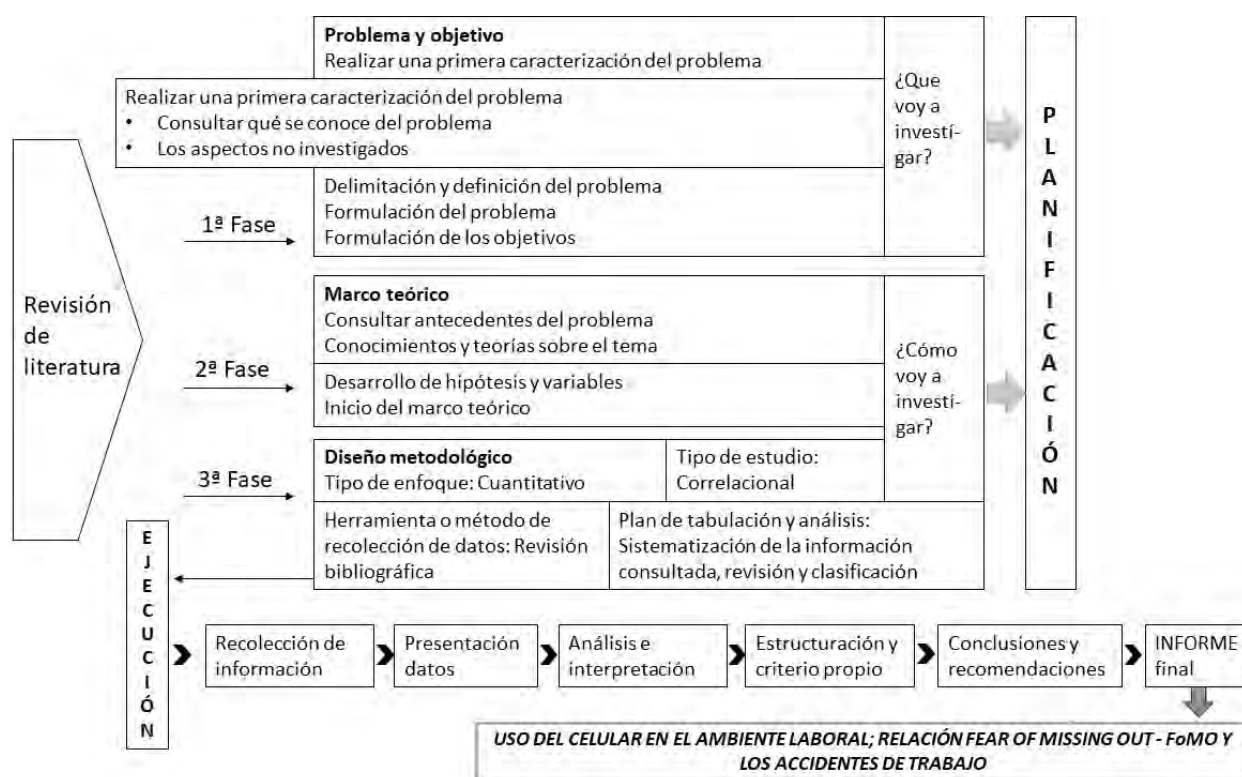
Problema y objetivo
Realizar una primera caracterización del problema

Realizar una primera caracterización del problema
• Consultar qué se conoce del problema
• Los aspectos no investigados

Delimitación y definición del problema
Formulación del problema
Formulación de los objetivos

¿Que voy a investigar?

PLANIFICACIÓN

Revisión de literatura

1ª Fase

Marco teórico
Consultar antecedentes del problema
Conocimientos y teorías sobre el tema

2ª Fase

Desarrollo de hipótesis y variables
Inicio del marco teórico

¿Cómo voy a investigar?

3ª Fase

Diseño metodológico
Tipo de enfoque: Cuantitativo

Tipo de estudio: Correlacional

Herramienta o método de recolección de datos: Revisión bibliográfica

Plan de tabulación y análisis: Sistematización de la información consultada, revisión y clasificación

EJECUCIÓN

Recolección de información
Presentación datos
Análisis e interpretación
Estructuración y criterio propio
Conclusiones y recomendaciones
INFORME final

USO DEL CELULAR EN EL AMBIENTE LABORAL; RELACIÓN FEAR OF MISSING OUT - FoMO Y LOS ACCIDENTES DE TRABAJO